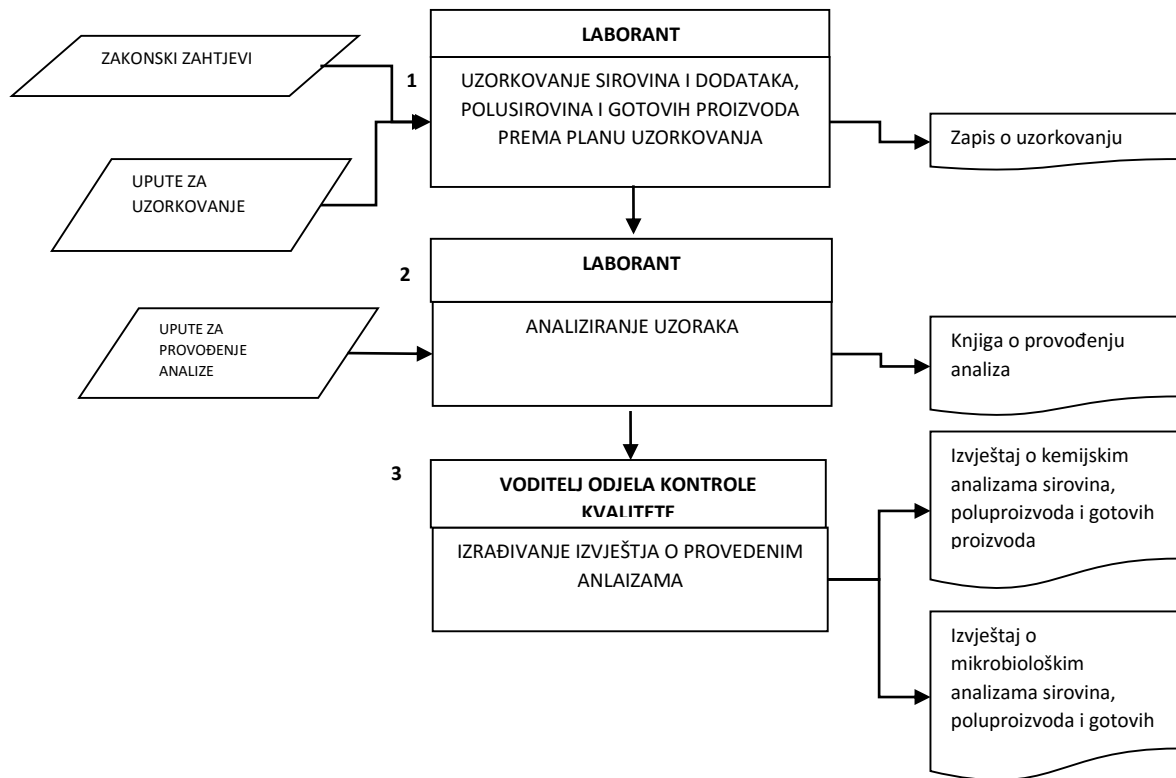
ZAKONSKI ZAHTJEVI

UPUTE ZA UZORKOVANJE

1

LABORANT

UZORKOVANJE SIROVINA I DODATAKA, POLUSIROVINA I GOTOVIH PROIZVODA PREMA PLANU UZORKOVANJA

Zapis o uzorkovanju

2

LABORANT

UPUTE ZA PROVOĐENJE ANALIZE

ANALIZIRANJE UZORAKA

Knjiga o provođenju analiza

3

VODITELJ ODJELA KONTROLE KVALITETE

IZRAĐIVANJE IZVJEŠTJA O PROVEDENIM ANLAIZAMA

Izvještaj o kemijskim analizama sirovina, poluproizvoda i gotovih proizvoda

Izvještaj o mikrobiološkim analizama sirovina, poluproizvoda i gotovih